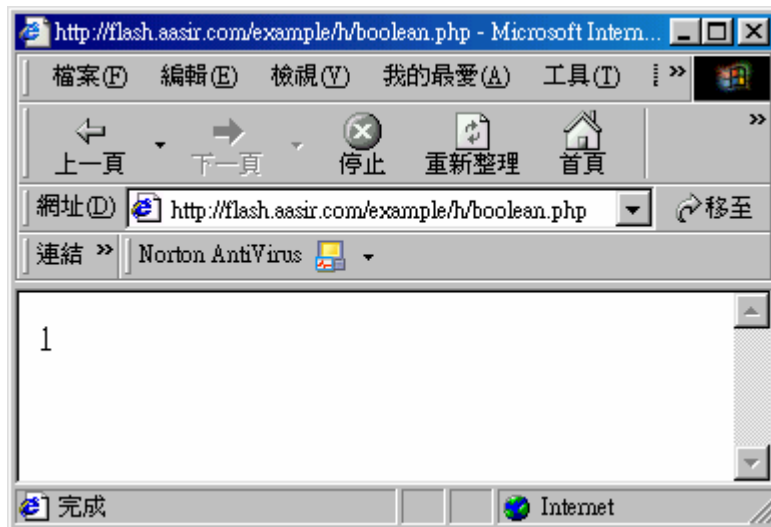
http://flash.aasir.com/example/h/boolean.php - Microsoft Intern...

檔案(F) 編輯(E) 檢視(V) 我的最愛(A) 工具(T) »

上一頁 下一頁 停止 重新整理 首頁 »

網址(D) http://flash.aasir.com/example/h/boolean.php 移至

連結 » Norton AntiVirus

1

完成 Internet